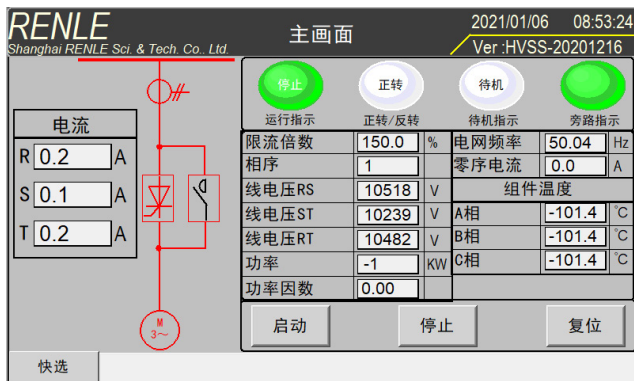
RENLE
Shanghai RENLE Sci. & Tech. Co., Ltd.

主画面

2021/01/06 08:53:24
Ver :HVSS-20201216

停止
运行指示

正转
正转/反转

待机
待机指示

旁路指示

电流

| R | 0.2 | A |
|---|---|---|
| S | 0.1 | A |
| T | 0.2 | A |

| 限流倍数 | 150.0 | % | 电网频率 | 50.04 | Hz |
|---|---|---|---|---|---|
| 相序 | 1 | | 零序电流 | 0.0 | A |
| 线电压RS | 10518 | V | 组件温度 | | |
| 线电压ST | 10239 | V | A相 | -101.4 | °C |
| 线电压RT | 10482 | V | B相 | -101.4 | °C |
| 功率 | -1 | KW | C相 | -101.4 | °C |
| 功率因数 | 0.00 | | | | |

M
3~

启动
停止
复位

快选